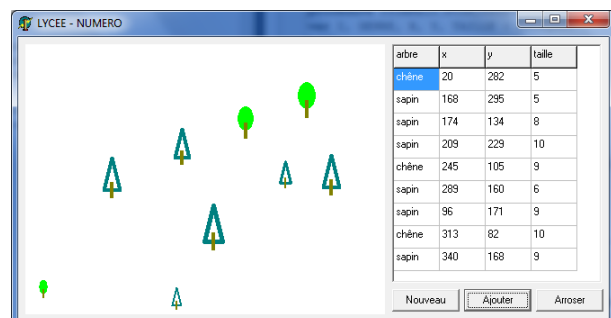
LYCEE - NUMERO

| arbre | x | y | taille |
|---|---|---|---|
| chêne | 20 | 282 | 5 |
| sapin | 168 | 295 | 5 |
| sapin | 174 | 134 | 8 |
| sapin | 209 | 229 | 10 |
| chêne | 245 | 105 | 9 |
| sapin | 289 | 160 | 6 |
| sapin | 96 | 171 | 9 |
| chêne | 313 | 82 | 10 |
| sapin | 340 | 168 | 9 |

Nouveau Ajouter Arroser